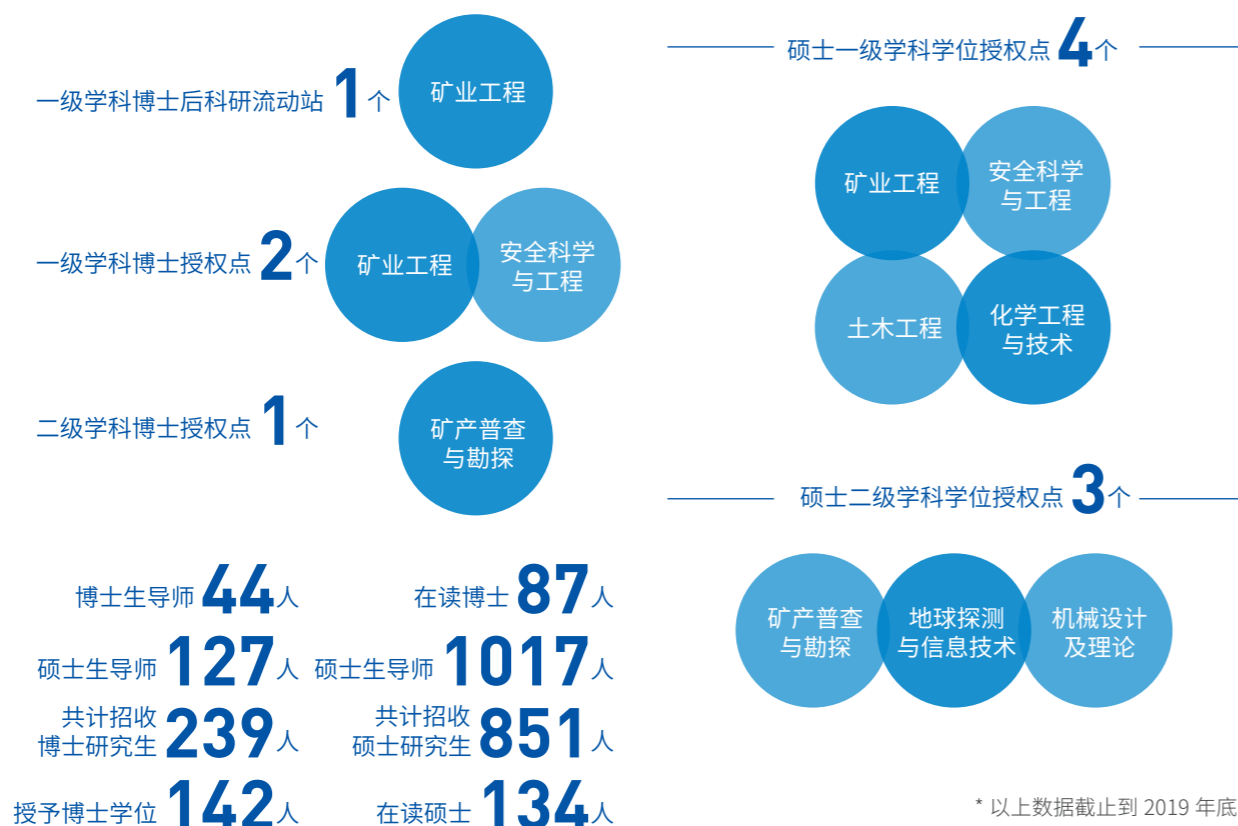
一级学科博士后科研流动站 1 个

矿业工程

一级学科博士授权点 2 个

矿业工程

安全科学与工程

二级学科博士授权点 1 个

矿产普查与勘探

博士生导师 44 人

硕士生导师 127 人

共计招收博士研究生 239 人

授予博士学位 142 人

在读博士 87 人

硕士生导师 1017 人

共计招收硕士研究生 851 人

在读硕士 134 人

硕士一级学科学位授权点 4 个

矿业工程

安全科学与工程

土木工程

化学工程与技术

硕士二级学科学位授权点 3 个

矿产普查与勘探

地球探测与信息技术

机械设计及理论

* 以上数据截止到 2019 年底